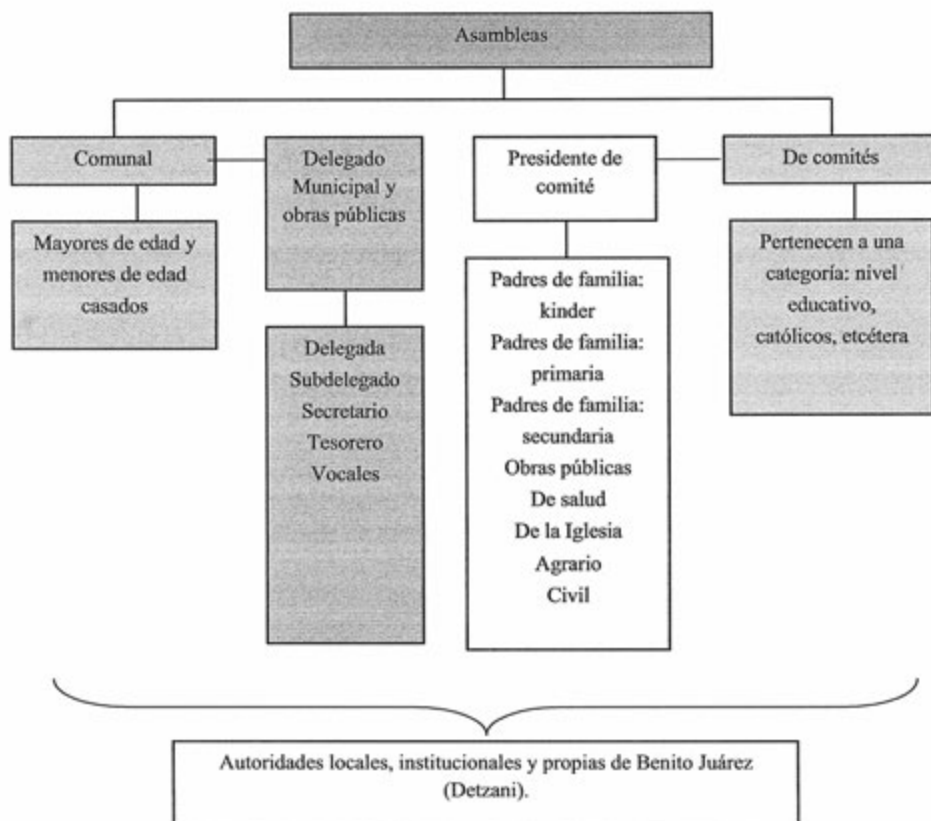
Asambleas

Comunal

Delegado Municipal y obras públicas

Presidente de comité

De comités

Mayores de edad y menores de edad casados

Delegada
Subdelegado
Secretario
Tesorero
Vocales

Padres de familia: kinder
Padres de familia: primaria
Padres de familia: secundaria
Obras públicas
De salud
De la Iglesia
Agrario
Civil

Pertenecen a una categoría: nivel educativo, católicos, etcétera

Autoridades locales, institucionales y propias de Benito Juárez (Detzani).